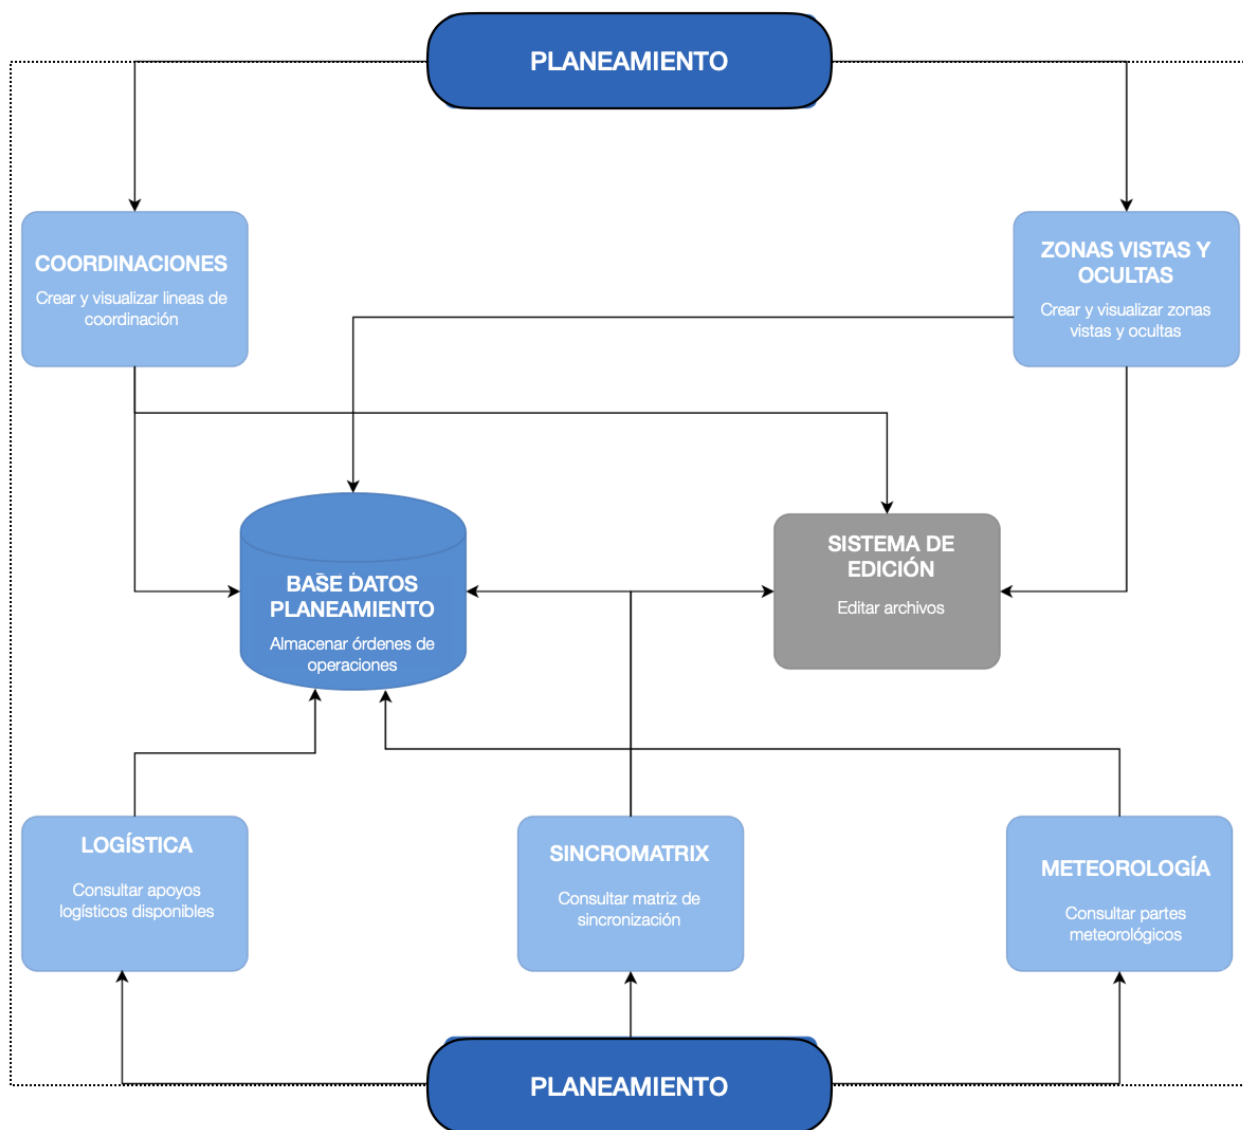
PLANEAMIENTO

COORDINACIONES
Crear y visualizar lineas de coordinación

ZONAS VISTAS Y OCULTAS
Crear y visualizar zonas vistas y ocultas

BASE DATOS PLANEAMIENTO
Almacenar órdenes de operaciones

SISTEMA DE EDICIÓN
Editar archivos

LOGÍSTICA
Consultar apoyos logísticos disponibles

SINCROMATRIX
Consultar matriz de sincronización

METEOROLOGÍA
Consultar partes meteorológicos

PLANEAMIENTO